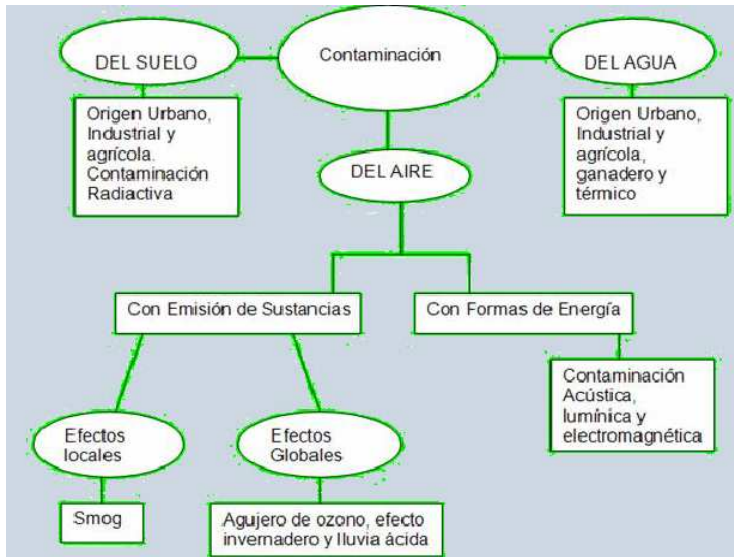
Contaminación

DEL SUELO

Origen Urbano, Industrial y agrícola. Contaminación Radiactiva

DEL AGUA

Origen Urbano, Industrial y agrícola, ganadero y térmico

DEL AIRE

Con Emisión de Sustancias

Con Formas de Energía

Contaminación Acústica, lumínica y electromagnética

Efectos locales

Efectos Globales

Smog

Agujero de ozono, efecto invernadero y lluvia ácida